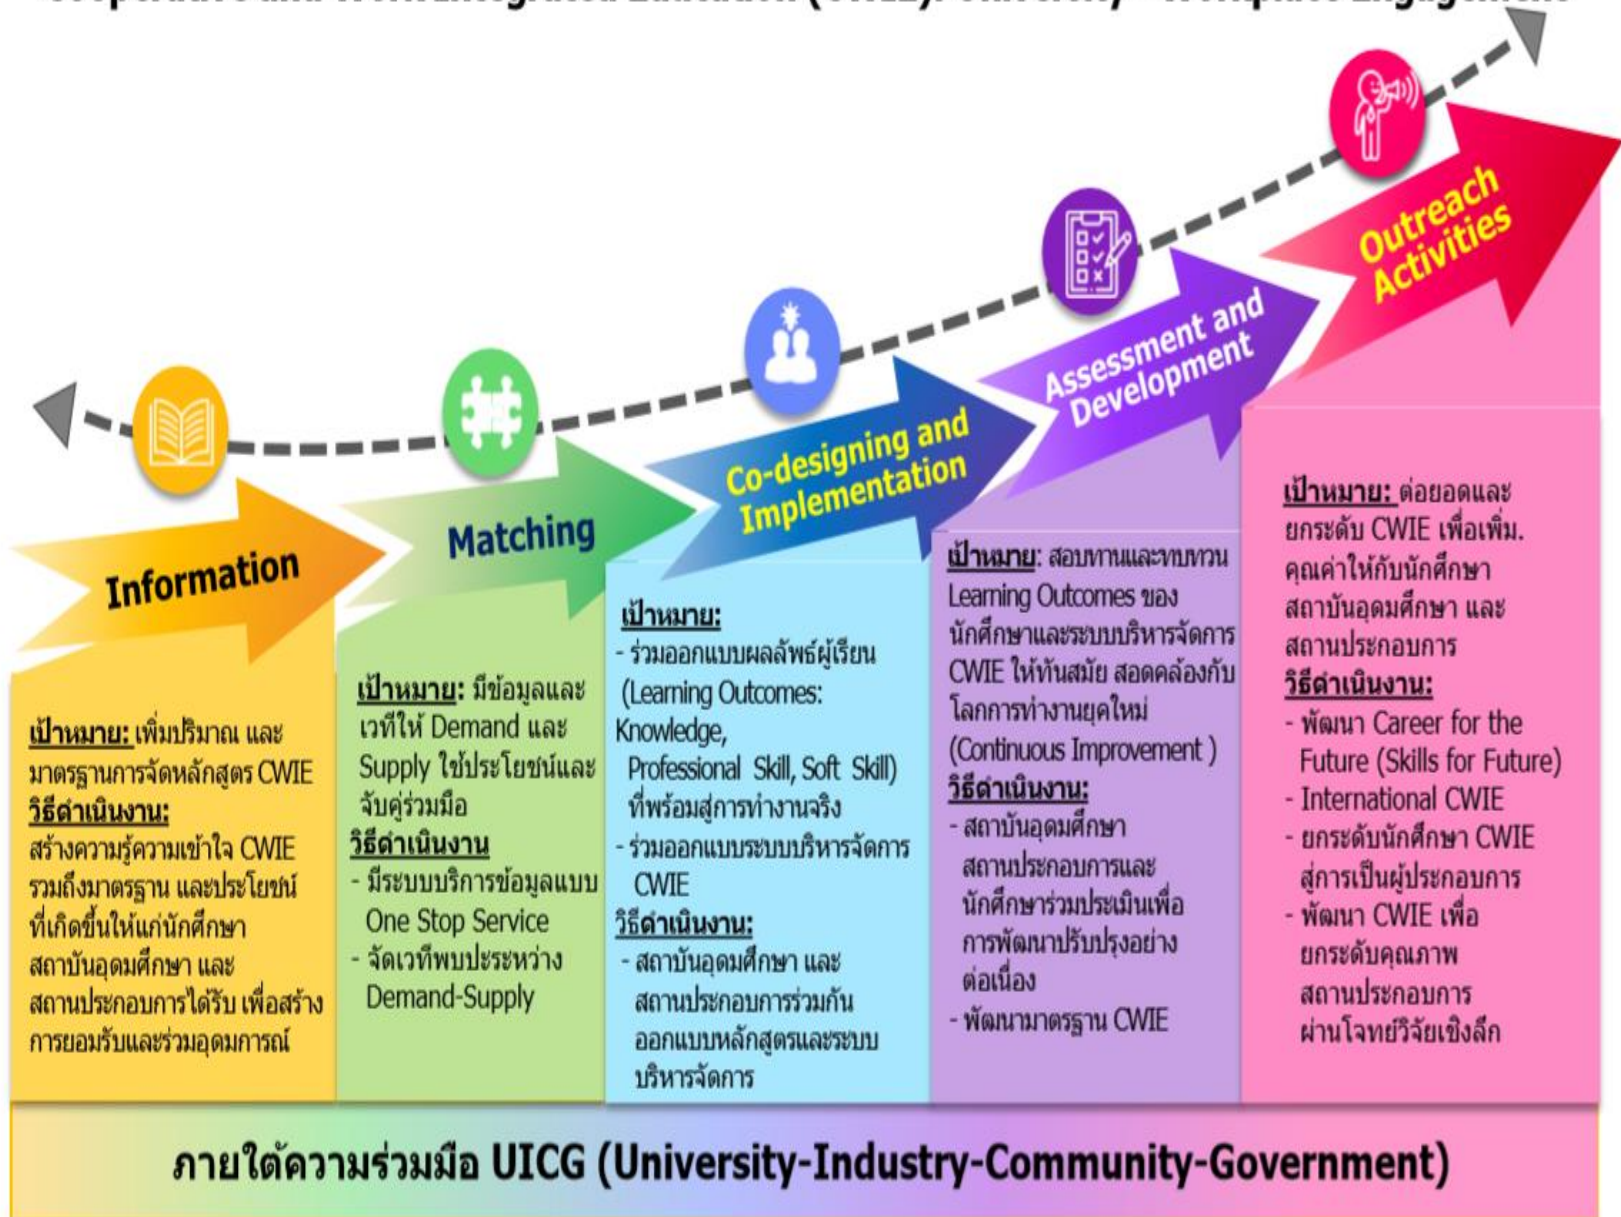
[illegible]

Information

Matching

Co-designing and Implementation

Assessment and Development

Outreach Activities

เป้าหมาย: เพิ่มปริมาณ และมาตรฐานการจัดหลักสูตร CWIE
วิธีดำเนินงาน:
สร้างความรู้ความเข้าใจ CWIE รวมถึงมาตรฐาน และประโยชน์ที่เกิดขึ้นให้แก่นักศึกษา สถาบันอุดมศึกษา และสถานประกอบการได้รับ เพื่อสร้างการยอมรับและร่วมอุดมการณ์

เป้าหมาย: มีข้อมูลและเวทีให้ Demand และ Supply ใช้ประโยชน์และจับคู่ร่วมมือ
วิธีดำเนินงาน
- มีระบบบริการข้อมูลแบบ One Stop Service
- จัดเวทีพบประระหว่าง Demand-Supply

เป้าหมาย:
- ร่วมออกแบบผลลัพธ์ผู้เรียน (Learning Outcomes: Knowledge, Professional Skill, Soft Skill) ที่พร้อมสู่การทำงานจริง
- ร่วมออกแบบระบบบริหารจัดการ CWIE
วิธีดำเนินงาน:
- สถาบันอุดมศึกษา และสถานประกอบการร่วมกันออกแบบหลักสูตรและระบบบริหารจัดการ

เป้าหมาย: สอบทานและทบทวน Learning Outcomes ของนักศึกษาและระบบบริหารจัดการ CWIE ให้ทันสมัย สอดคล้องกับโลกการทำงานยุคใหม่ (Continuous Improvement )
วิธีดำเนินงาน:
- สถาบันอุดมศึกษา สถานประกอบการและนักศึกษาร่วมประเมินเพื่อการพัฒนาปรับปรุงอย่างต่อเนื่อง
- พัฒนามาตรฐาน CWIE

เป้าหมาย: ต่อยอดและยกระดับ CWIE เพื่อเพิ่ม. คุณค่าให้กับนักศึกษา สถาบันอุดมศึกษา และสถานประกอบการ
วิธีดำเนินงาน:
- พัฒนา Career for the Future (Skills for Future)
- International CWIE
- ยกระดับนักศึกษา CWIE สู่การเป็นผู้ประกอบการ
- พัฒนา CWIE เพื่อยกระดับคุณภาพสถานประกอบการผ่านโจทย์วิจัยเชิงลึก

ภายใต้ความร่วมมือ UICG (University-Industry-Community-Government)